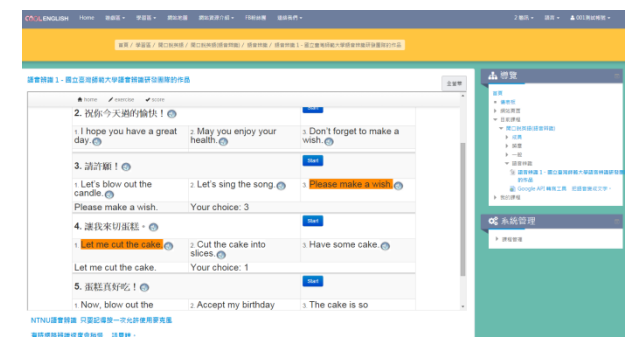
COOLENGLISH Home 數位學習 學習區 課程影片 課程教案介紹 FB粉絲團 語言教學
2 繁體中文 語言 001測試帳號

首頁 / 學習區 / 聽力與口說 / 聽力與口說(語音辨識) / 語音辨識 / 語音辨識 1 - 國立臺灣師範大學語音辨識研發團隊的作品

語音辨識 1 - 國立臺灣師範大學語音辨識研發團隊的作品

全螢幕

home exercise score

2. 祝你今天過的愉快！

Start

| 1 I hope you have a great day. | 2 May you enjoy your health. | 3 Don't forget to make a wish. |
|---|---|---|

3. 請許願！

Start

| 1 Let's blow out the candle. | 2 Let's sing the song. | 3 Please make a wish. |
|---|---|---|
| Please make a wish. | Your choice: 3 | |

4. 讓我來切蛋糕。

Start

| 1 Let me cut the cake. | 2 Cut the cake into slices. | 3 Have some cake. |
|---|---|---|
| Let me cut the cake. | Your choice: 1 | |

5. 蛋糕真好吃！

Start

| 1 Now, blow out the | 2 Accept my birthday | 3 The cake is so |
|---|---|---|

NTNU語音辨識 只要記得按一次允許使用麥克風

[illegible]

導覽

導覽
首頁
網站頁面
目前課程
聽力與口說(語音辨識)
成員
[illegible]
一般
語音辨識
語音辨識 1 - 國立臺灣師範大學語音辨識研發團隊的作品
Google API 轉換工具 把語音轉成文字
我的課程

系統管理

課程管理